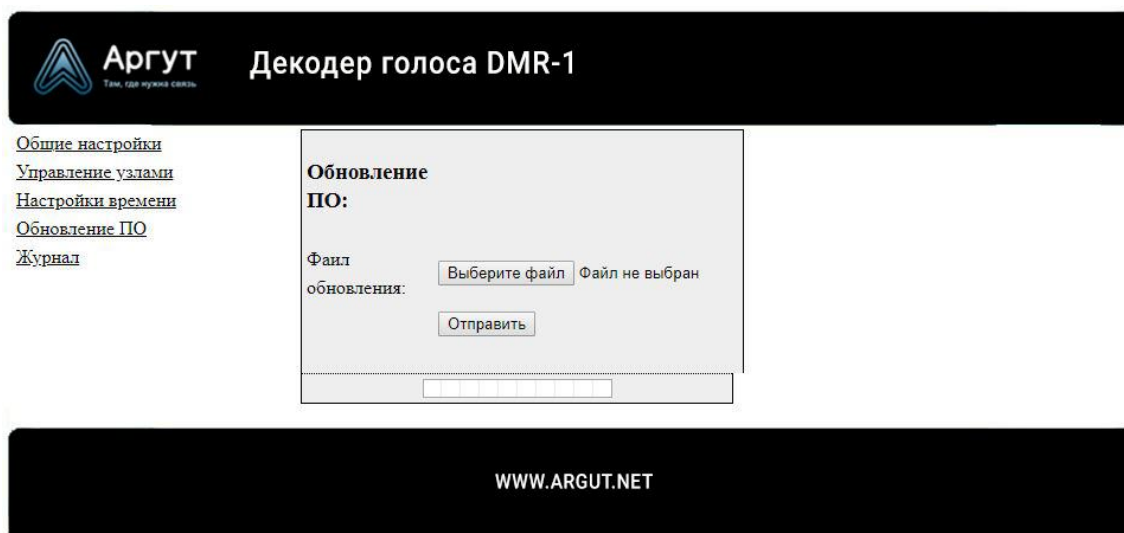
Аргут
Там, где нужна связь

Декодер голоса DMR-1

Общие настройки
Управление узлами
Настройки времени
Обновление ПО
Журнал

Обновление ПО:

Фаил обновления: Выберите файл Файл не выбран

Отправить

WWW.ARGUT.NET